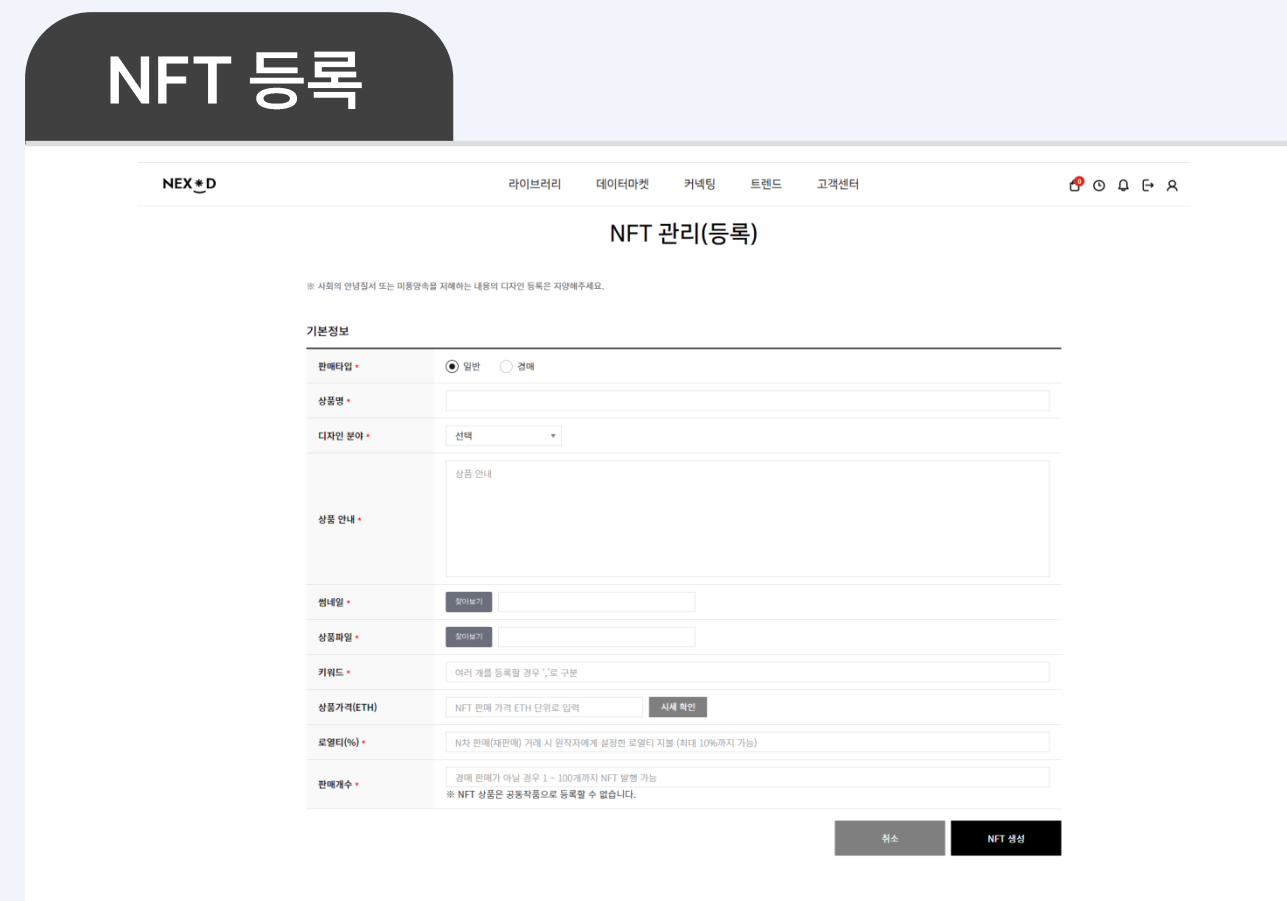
NFT 등록

NEX✱D

라이브러리 데이터마켓 커넥팅 트렌드 고객센터

0

NFT 관리(등록)

※ 사회의 안녕질서 또는 미풍양속을 저해하는 내용의 디자인 등록은 지양해주세요.

기본정보

| | |
|---|---|
| 판매타입 * | 일반 경매 |
| 상품명 * | |
| 디자인 분야 * | 선택 |
| 상품 안내 * | 상품 안내 |
| 썸네일 * | 찾아보기 |
| 상품파일 * | 찾아보기 |
| 키워드 * | 여러 개를 등록할 경우 ','로 구분 |
| 상품가격(ETH) | NFT 판매 가격 ETH 단위로 입력 시세 확인 |
| 로열티(%) * | N차 판매(재판매) 거래 시 원작자에게 설정한 로열티 지불 (최대 10%까지 가능) |
| 판매개수 * | 경매 판매가 아닐 경우 1 ~ 100개까지 NFT 발행 가능 ※ NFT 상품은 공동작품으로 등록할 수 없습니다. |

취소 NFT 생성